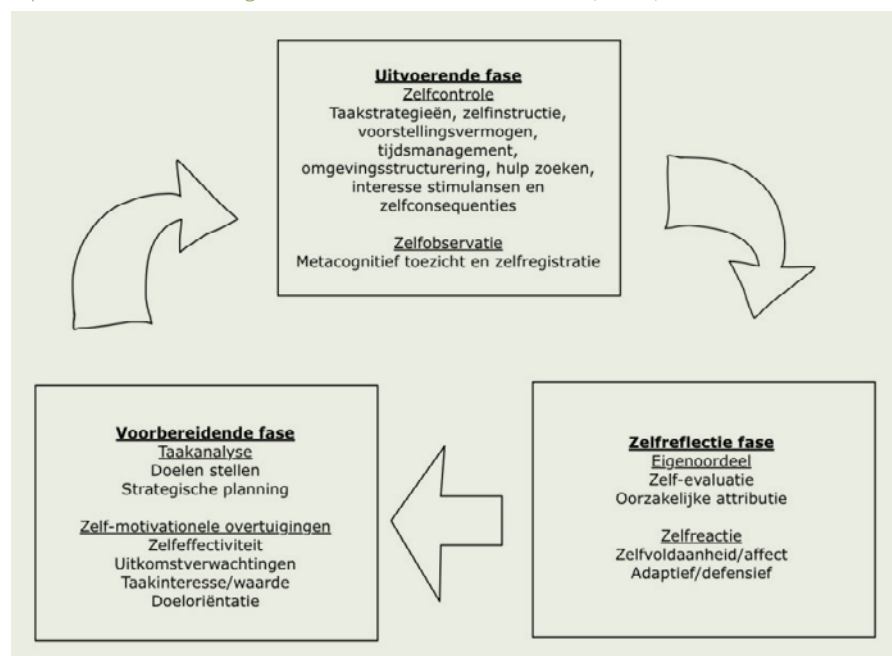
Uitvoerende fase
Zelfcontrole
Taakstrategieën, zelfinstructie, voorstellingsvermogen, tijdsmanagement, omgevingsstructurering, hulp zoeken, interesse stimulansen en zelfconsequenties

Zelfobservatie
Metacognitief toezicht en zelfregistratie

Voorbereidende fase
Taakanalyse
Doelen stellen
Strategische planning

Zelf-motivationele overtuigingen
Zelfeffectiviteit
Uitkomstverwachtingen
Taakinteresse/waarde
Doeloriëntatie

Zelfreflectie fase
Eigenoordeel
Zelf-evaluatie
Oorzakelijke attributie

Zelfreactie
Zelfvoldaanheid/affect
Adaptief/defensief